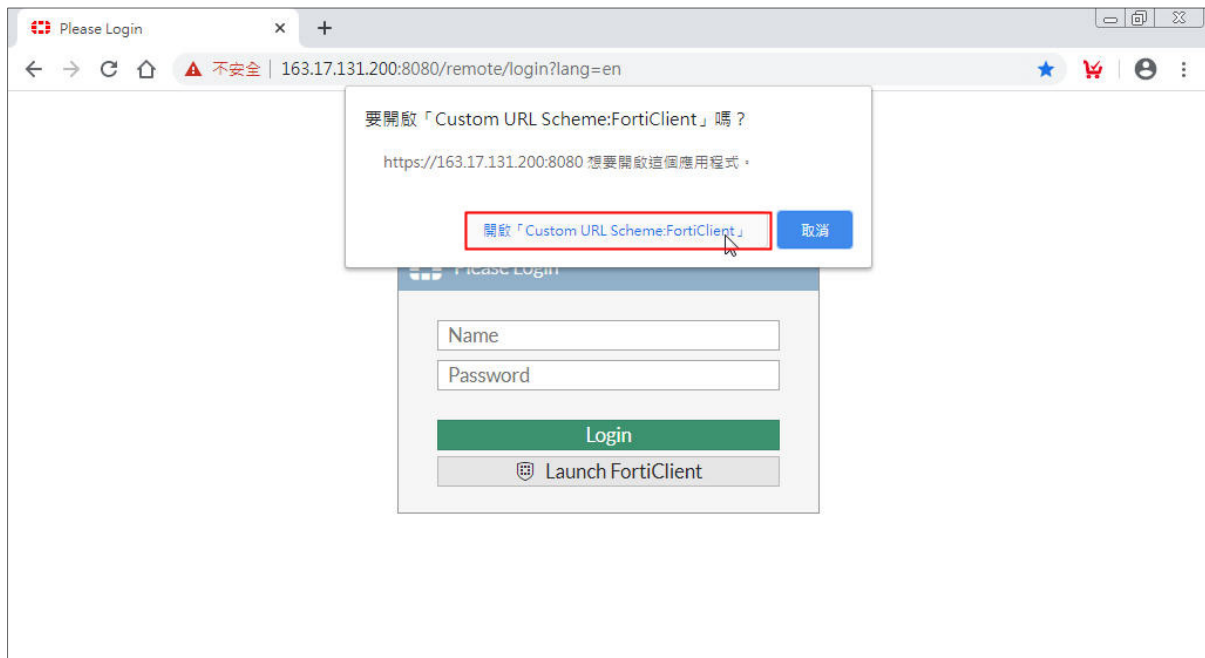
Please Login

不安全 | 163.17.131.200:8080/remote/login?lang=en

要開啟「Custom URL Scheme:FortiClient」嗎？

https://163.17.131.200:8080 想要開啟這個應用程式。

開啟「Custom URL Scheme:FortiClient」

取消

Please Login

Name

Password

Login

Launch FortiClient